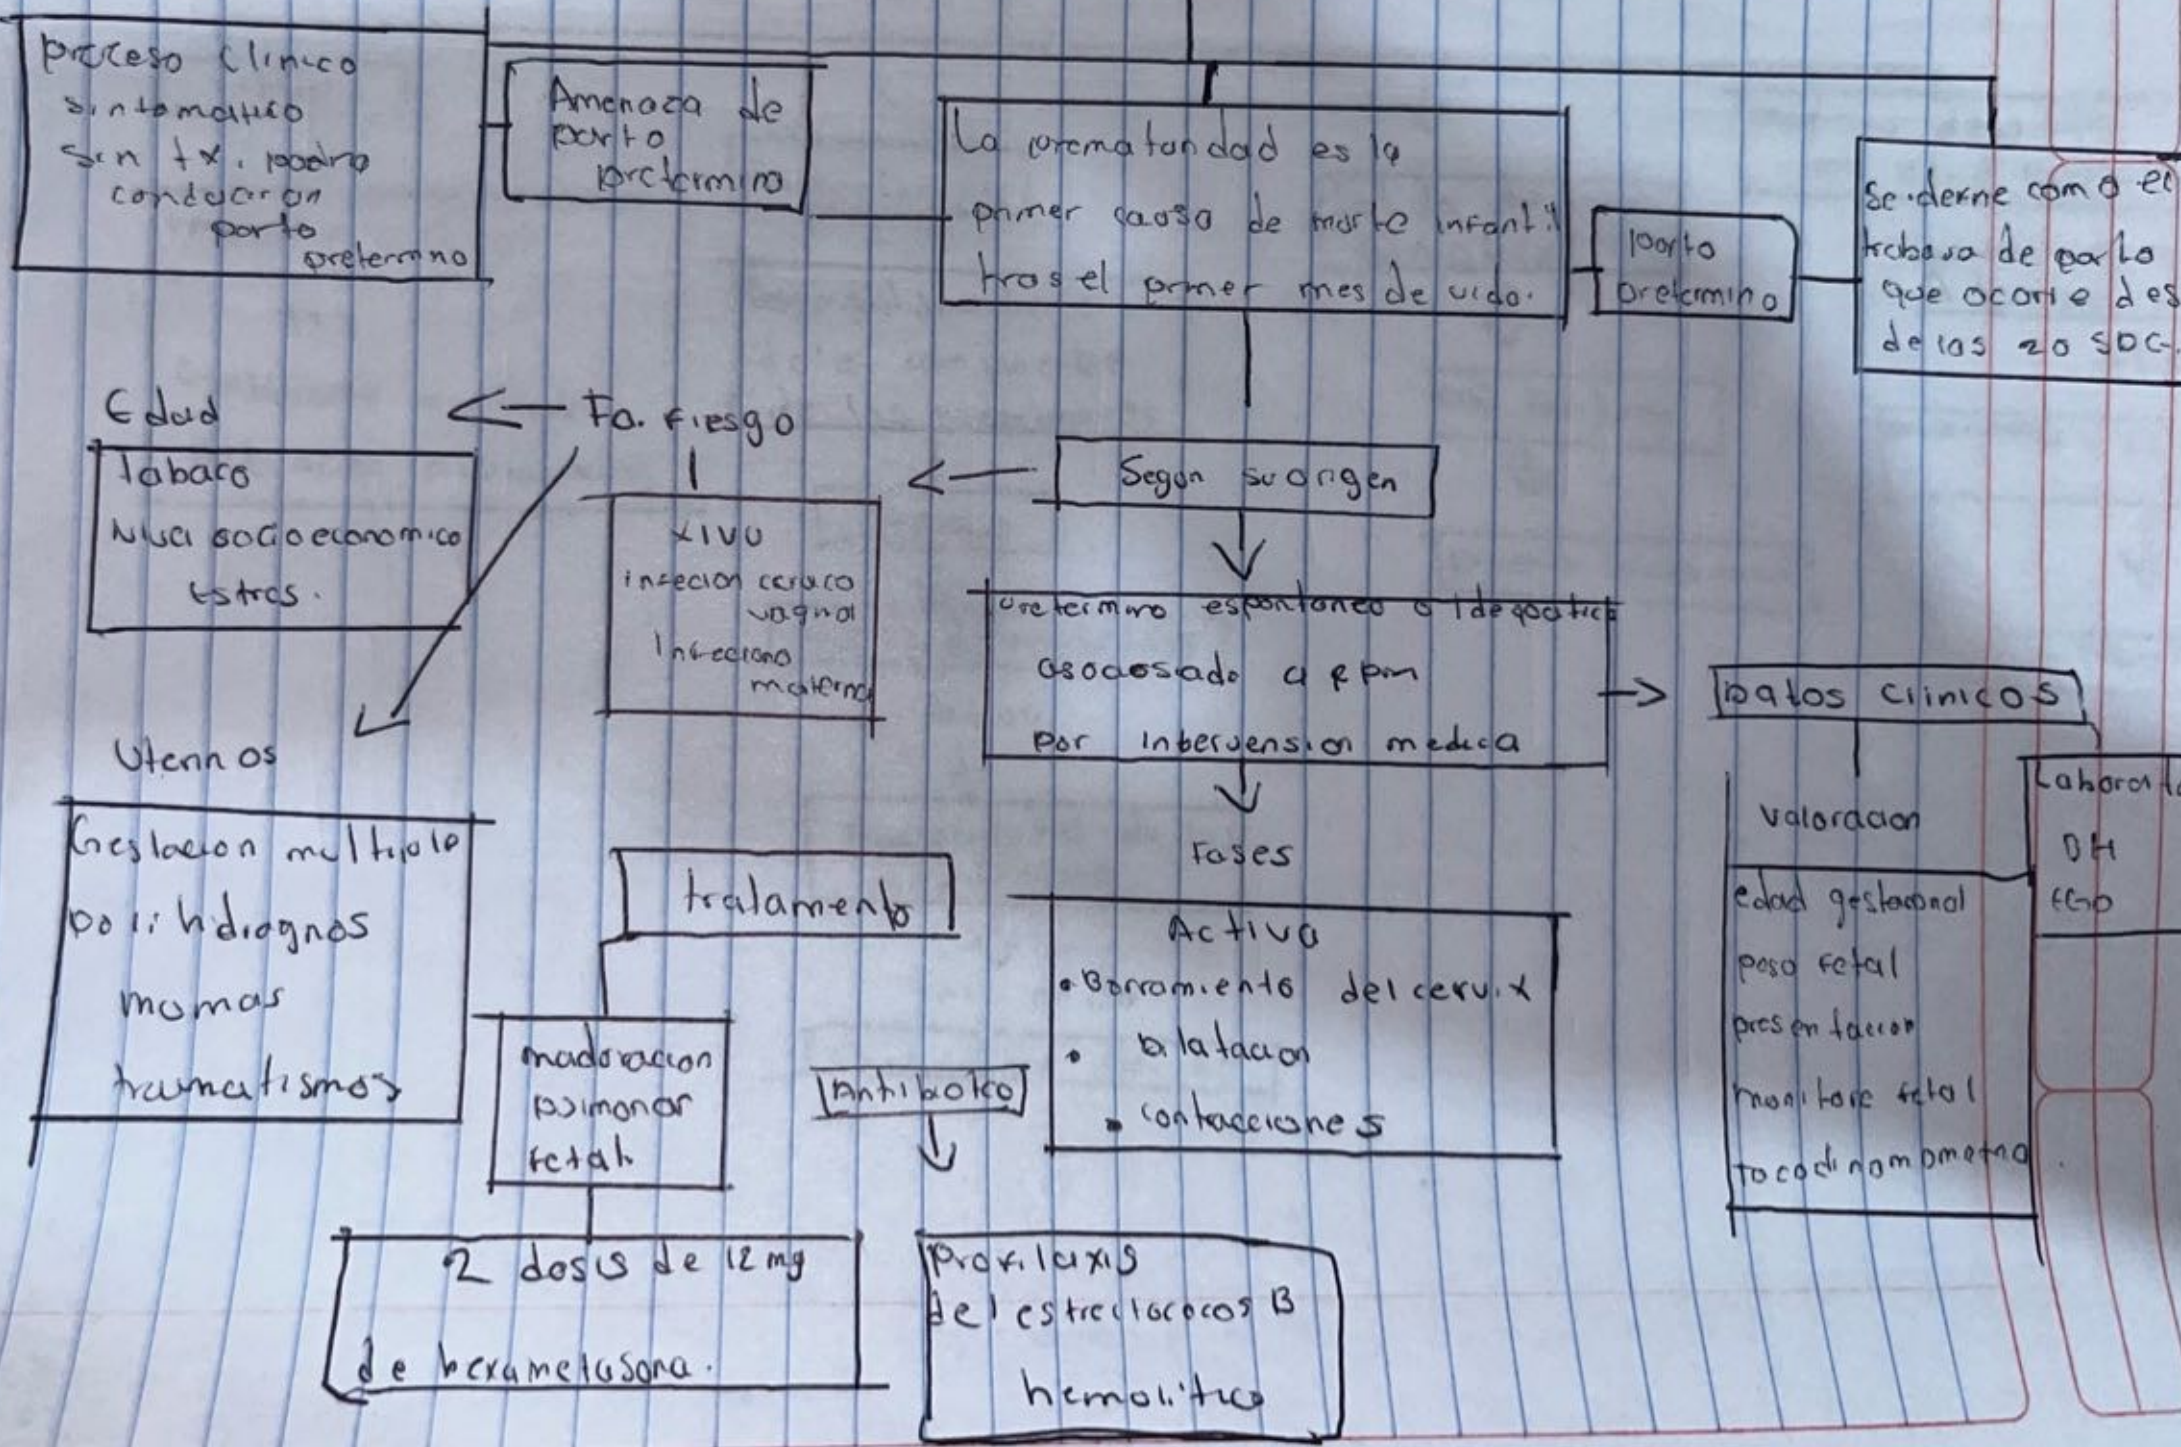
proceso clinico sintomatico sin tx. podria conducir en parto pretermino

Amenaza de parto pretermino

La prematuridad es la primer causa de morte infantil tras el primer mes de vida.

parto pretermino

Se define como el trabajo de parto que ocurre des de las 20 SDG.

Edad

Fa. riesgo

tabaco
Nivel socioeconomico
Estres.

Segun su origen

xivu
infecion cervico vaginal
Infeciones materna

pretermino espontaneo o Idiopatico
asociado a RPM
por intervension medica

Datos clinicos

Uterinos

Gestacion multiple
polihidragnios
mimas
traumatismos

Fases

Valoracion

Laboratorio
BH
EGO

tratamiento

Activo
• Borramiento del cervix
• Dilatacion
• contracciones

edad gestacional
peso fetal
presentacion
monitoreo fetal
tocodinamometria.

maduracion pulmonar fetal.

Antibiotico

2 dosis de 12 mg de bexametasona.

Profilaxis del estreptococos B hemolitico